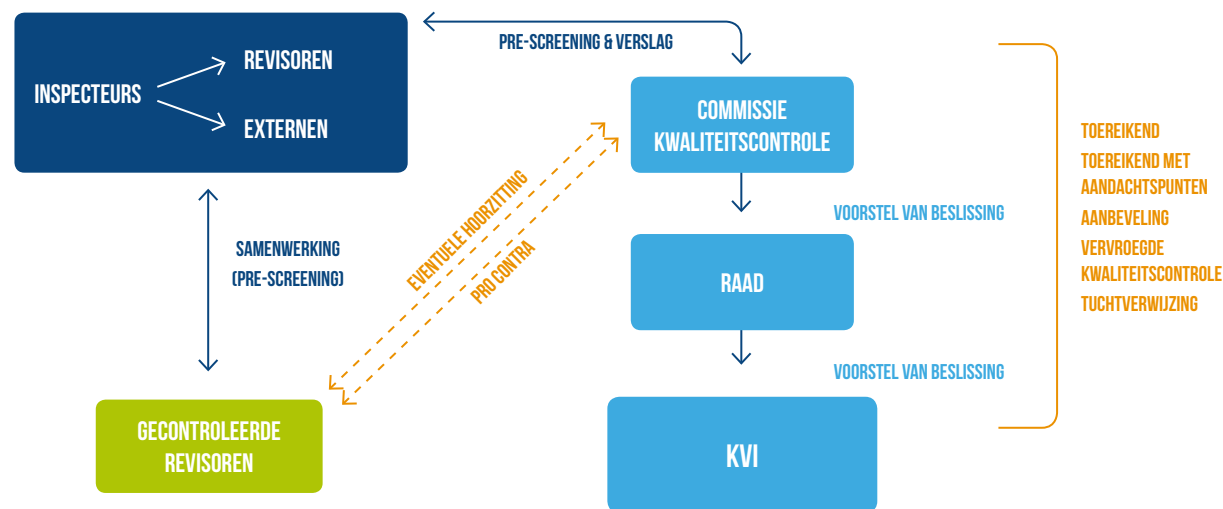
INSPECTEURS
REVISOREN
EXTERNEN

PRE-SCREENING & VERSLAG

COMMISSIE KWALITEITSCONTROLE

VOORSTEL VAN BESLISSING

RAAD

VOORSTEL VAN BESLISSING

KVI

SAMENWERKING (PRE-SCREENING)

EVENTUELE HOORZITTING

PRO CONTRA

GECONTROLEERDE REVISOREN

TOEREIKEND
TOEREIKEND MET AANDACHTSPUNTEN
AANBEVELING
VERVROEGDE KWALITEITSCONTROLE
TUCHTVERWIJZING